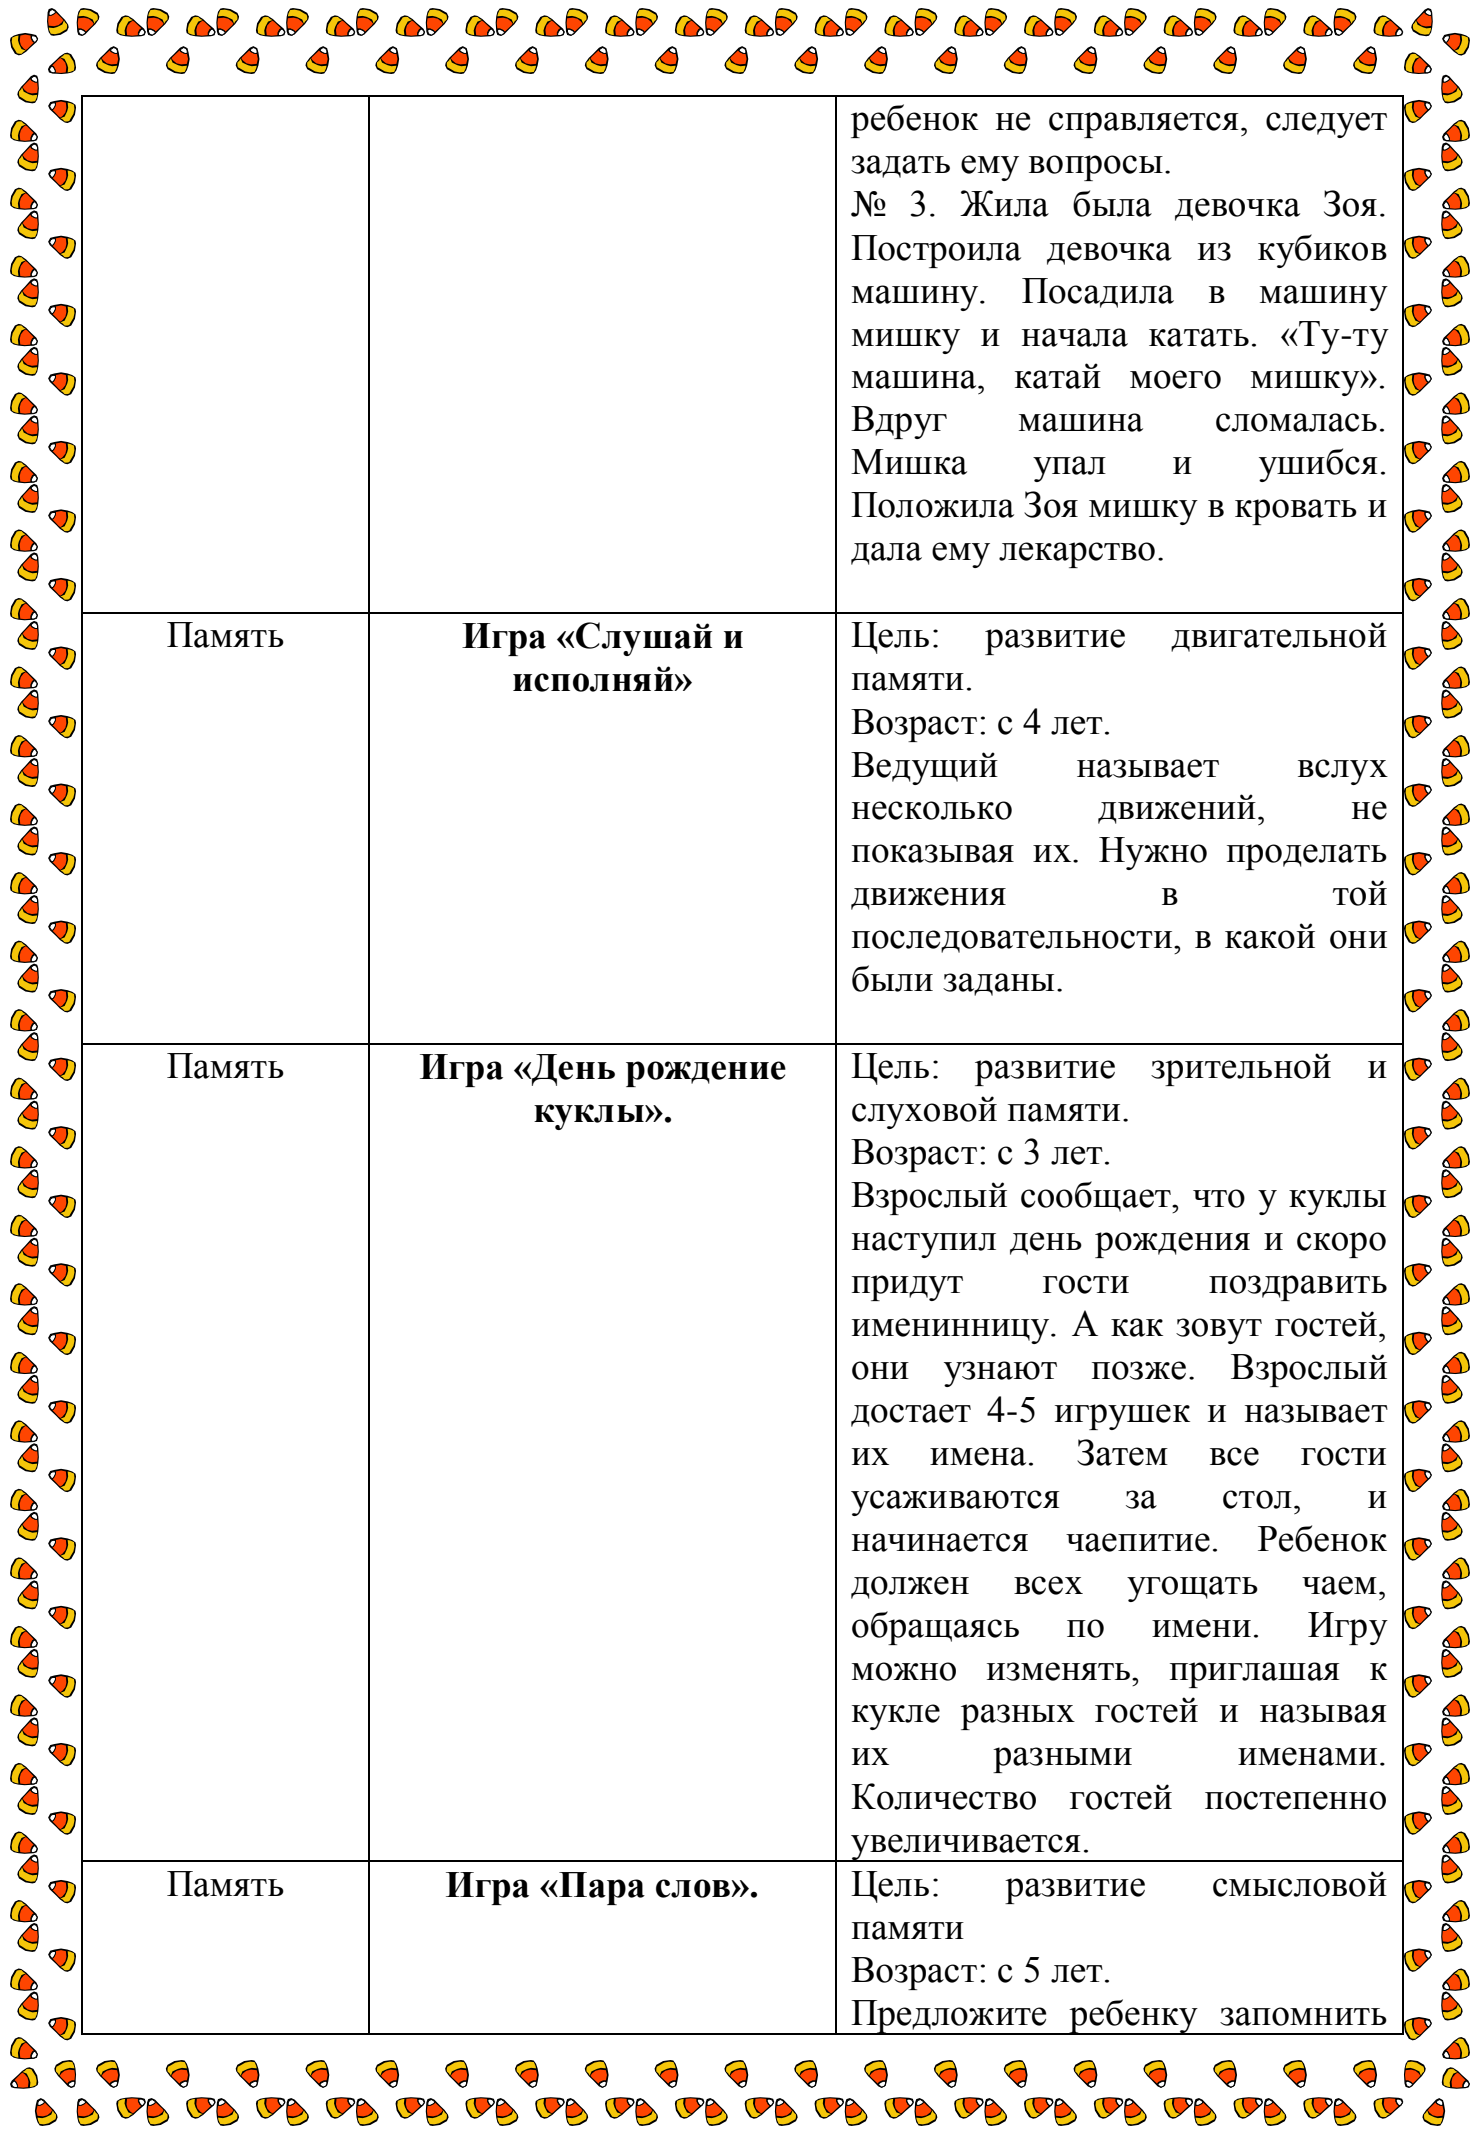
|  |  |  |
|---|---|---|
|  |  | ребенок не справляется, следует задать ему вопросы. № 3. Жила была девочка Зоя. Построила девочка из кубиков машину. Посадила в машину мишку и начала катать. «Ту-ту машина, катай моего мишку». Вдруг машина сломалась. Мишка упал и ушибся. Положила Зоя мишку в кровать и дала ему лекарство. |
| Память | **Игра «Слушай и исполняй»** | Цель: развитие двигательной памяти. Возраст: с 4 лет. Ведущий называет вслух несколько движений, не показывая их. Нужно проделать движения в той последовательности, в какой они были заданы. |
| Память | **Игра «День рождение куклы».** | Цель: развитие зрительной и слуховой памяти. Возраст: с 3 лет. Взрослый сообщает, что у куклы наступил день рождения и скоро придут гости поздравить именинницу. А как зовут гостей, они узнают позже. Взрослый достает 4-5 игрушек и называет их имена. Затем все гости усаживаются за стол, и начинается чаепитие. Ребенок должен всех угощать чаем, обращаясь по имени. Игру можно изменять, приглашая к кукле разных гостей и называя их разными именами. Количество гостей постепенно увеличивается. |
| Память | **Игра «Пара слов».** | Цель: развитие смысловой памяти Возраст: с 5 лет. Предложите ребенку запомнить |